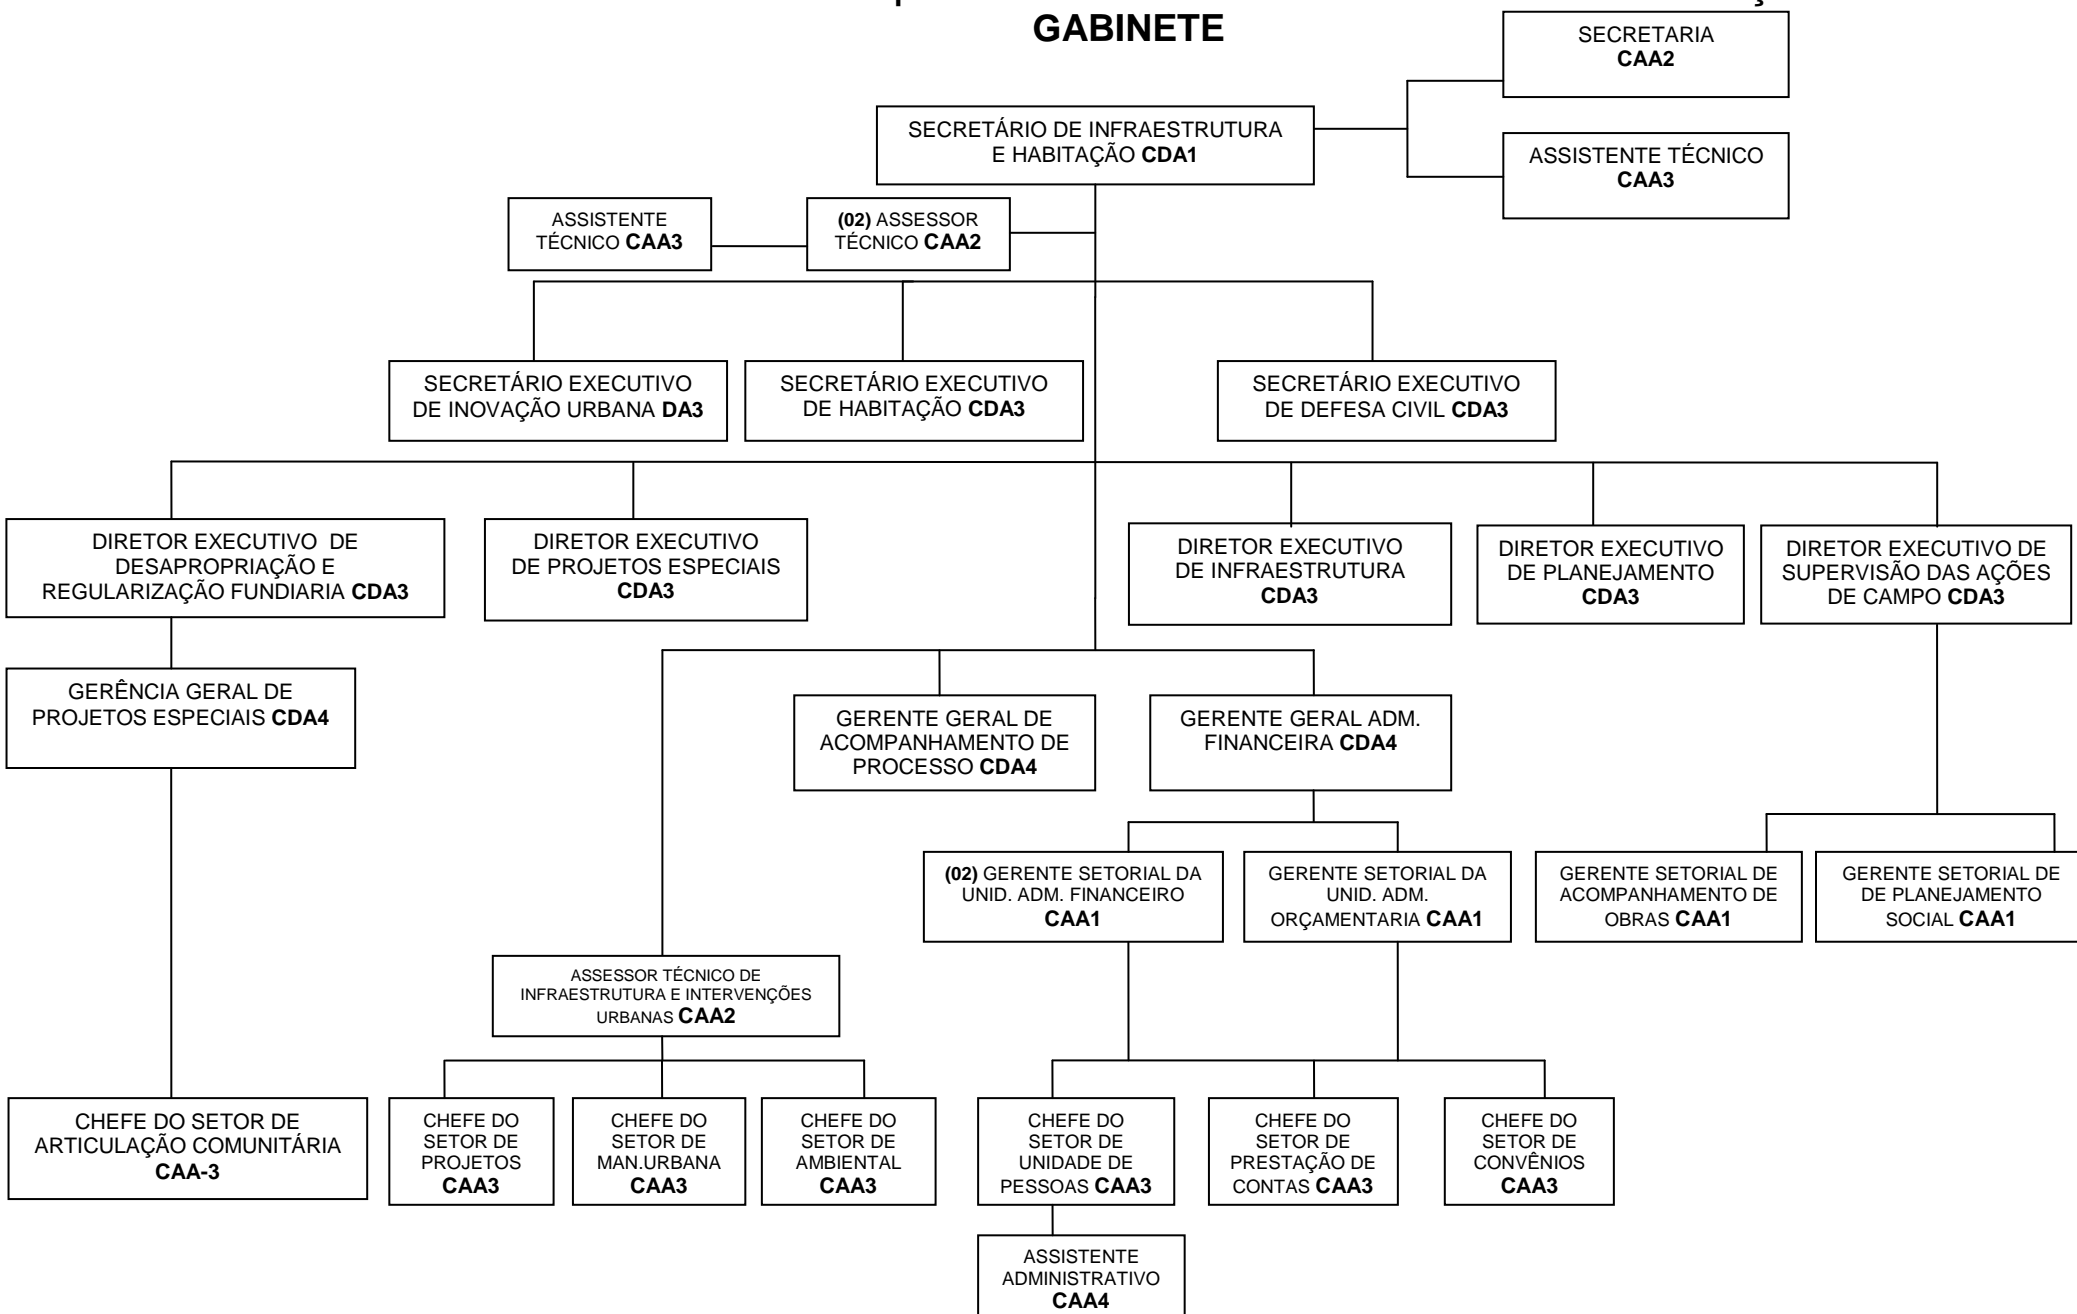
GABINETE

SECRETARIA **CAA2**

SECRETÁRIO DE INFRAESTRUTURA E HABITAÇÃO **CDA1**

ASSISTENTE TÉCNICO **CAA3**

ASSISTENTE TÉCNICO **CAA3**

**(02)** ASSESSOR TÉCNICO **CAA2**

SECRETÁRIO EXECUTIVO DE INOVAÇÃO URBANA **DA3**

SECRETÁRIO EXECUTIVO DE HABITAÇÃO **CDA3**

SECRETÁRIO EXECUTIVO DE DEFESA CIVIL **CDA3**

DIRETOR EXECUTIVO DE DESAPROPRIAÇÃO E REGULARIZAÇÃO FUNDIARIA **CDA3**

DIRETOR EXECUTIVO DE PROJETOS ESPECIAIS **CDA3**

DIRETOR EXECUTIVO DE INFRAESTRUTURA **CDA3**

DIRETOR EXECUTIVO DE PLANEJAMENTO **CDA3**

DIRETOR EXECUTIVO DE SUPERVISÃO DAS AÇÕES DE CAMPO **CDA3**

GERÊNCIA GERAL DE PROJETOS ESPECIAIS **CDA4**

GERENTE GERAL DE ACOMPANHAMENTO DE PROCESSO **CDA4**

GERENTE GERAL ADM. FINANCEIRA **CDA4**

**(02)** GERENTE SETORIAL DA UNID. ADM. FINANCEIRO **CAA1**

GERENTE SETORIAL DA UNID. ADM. ORÇAMENTARIA **CAA1**

GERENTE SETORIAL DE ACOMPANHAMENTO DE OBRAS **CAA1**

GERENTE SETORIAL DE DE PLANEJAMENTO SOCIAL **CAA1**

ASSESSOR TÉCNICO DE INFRAESTRUTURA E INTERVENÇÕES URBANAS **CAA2**

CHEFE DO SETOR DE ARTICULAÇÃO COMUNITÁRIA **CAA-3**

CHEFE DO SETOR DE PROJETOS **CAA3**

CHEFE DO SETOR DE MAN.URBANA **CAA3**

CHEFE DO SETOR DE AMBIENTAL **CAA3**

CHEFE DO SETOR DE UNIDADE DE PESSOAS **CAA3**

CHEFE DO SETOR DE PRESTAÇÃO DE CONTAS **CAA3**

CHEFE DO SETOR DE CONVÊNIOS **CAA3**

ASSISTENTE ADMINISTRATIVO **CAA4**